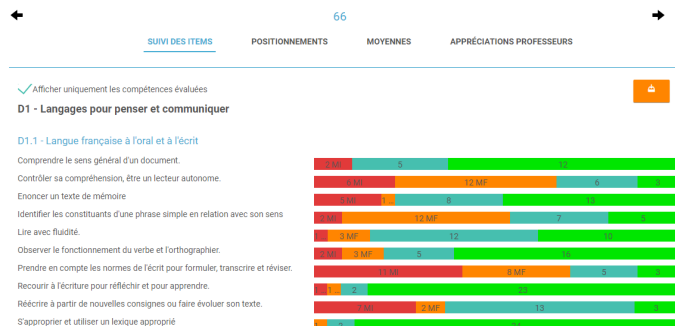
66

SUIVI DES ITEMS
POSITIONNEMENTS
MOYENNES
APPRÉCIATIONS PROFESSEURS

Afficher uniquement les compétences évaluées

D1 - Langages pour penser et communiquer

D1.1 - Langue française à l'oral et à l'écrit

| Compétence | Résultats |
|---|---|
| Comprendre le sens général d'un document. | 3 MI · 5 · 12 |
| Contrôler sa compréhension, être un lecteur autonome. | 6 MI · 12 MF · 6 · 3 |
| Enoncer un texte de mémoire | 5 MI · 1 · 8 · 13 |
| Identifier les constituants d'une phrase simple en relation avec son sens | 2 MI · 12 MF · 7 · 5 |
| Lire avec fluidité. | 1 · 3 MF · 12 · 10 |
| Observer le fonctionnement du verbe et l'orthographier. | 2 MI · 3 MF · 5 · 16 |
| Prendre en compte les normes de l'écrit pour formuler, transcrire et réviser. | 11 MI · 8 MF · 5 · 3 |
| Recourir à l'écriture pour réfléchir et pour apprendre. | 1 · 1 · 2 · 23 |
| Réécrire à partir de nouvelles consignes ou faire évoluer son texte. | 7 MI · 2 MF · 13 · 3 |
| S'approprier et utiliser un lexique approprié | 1 · 2 · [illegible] |